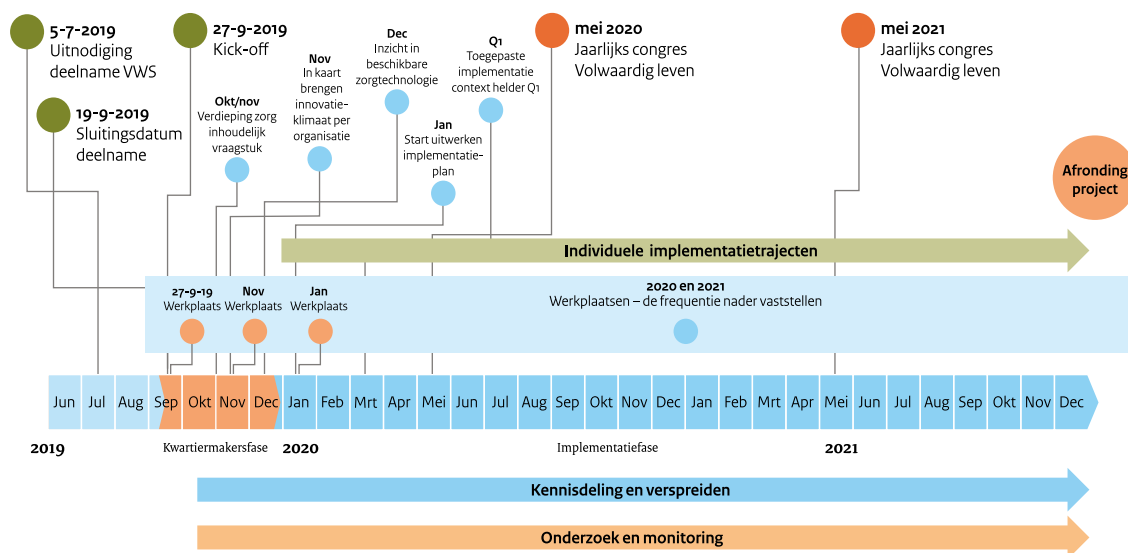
5-7-2019
Uitnodiging deelname VWS

19-9-2019
Sluitingsdatum deelname

27-9-2019
Kick-off

Okt/nov
Verdieping zorg inhoudelijk vraagstuk

Nov
In kaart brengen innovatieklimaat per organisatie

Dec
Inzicht in beschikbare zorgtechnologie

Jan
Start uitwerken implementatieplan

Q1
Toegepaste implementatie context helder Q1

mei 2020
Jaarlijks congres Volwaardig leven

mei 2021
Jaarlijks congres Volwaardig leven

Afronding project

Individuele implementatietrajecten

27-9-19
Werkplaats

Nov
Werkplaats

Jan
Werkplaats

2020 en 2021
Werkplaatsen – de frequentie nader vaststellen

| Jun | Jul | Aug | Sep | Okt | Nov | Dec | Jan | Feb | Mrt | Apr | Mei | Jun | Jul | Aug | Sep | Okt | Nov | Dec | Jan | Feb | Mrt | Apr | Mei | Jun | Jul | Aug | Sep | Okt | Nov | Dec |
|---|---|---|---|---|---|---|---|---|---|---|---|---|---|---|---|---|---|---|---|---|---|---|---|---|---|---|---|---|---|---|

2019
Kwartiermakersfase
2020
Implementatiefase
2021

Kennisdeling en verspreiden

Onderzoek en monitoring